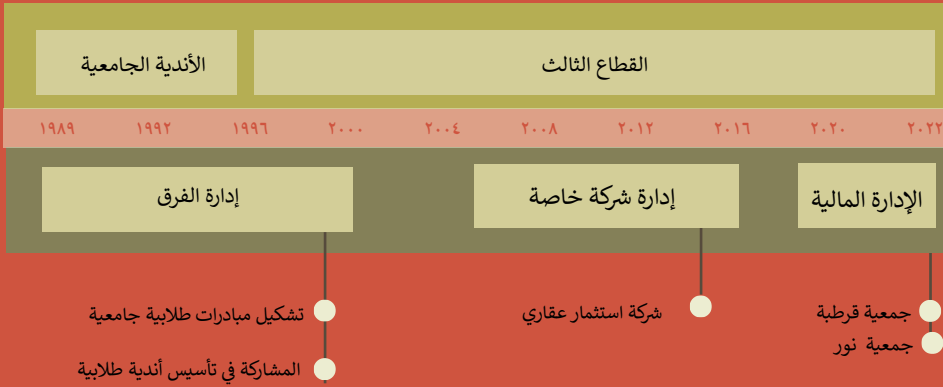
الأندية الجامعية

القطاع الثالث

١٩٨٩ ١٩٩٢ ١٩٩٦ ٢٠٠٠ ٢٠٠٤ ٢٠٠٨ ٢٠١٢ ٢٠١٦ ٢٠٢٠ ٢٠٢٢

إدارة الفرق

إدارة شركة خاصة

الإدارة المالية

تشكيل مبادرات طلابية جامعية

المشاركة في تأسيس أندية طلابية

شركة استثمار عقاري

جمعية قرطبة

جمعية نور